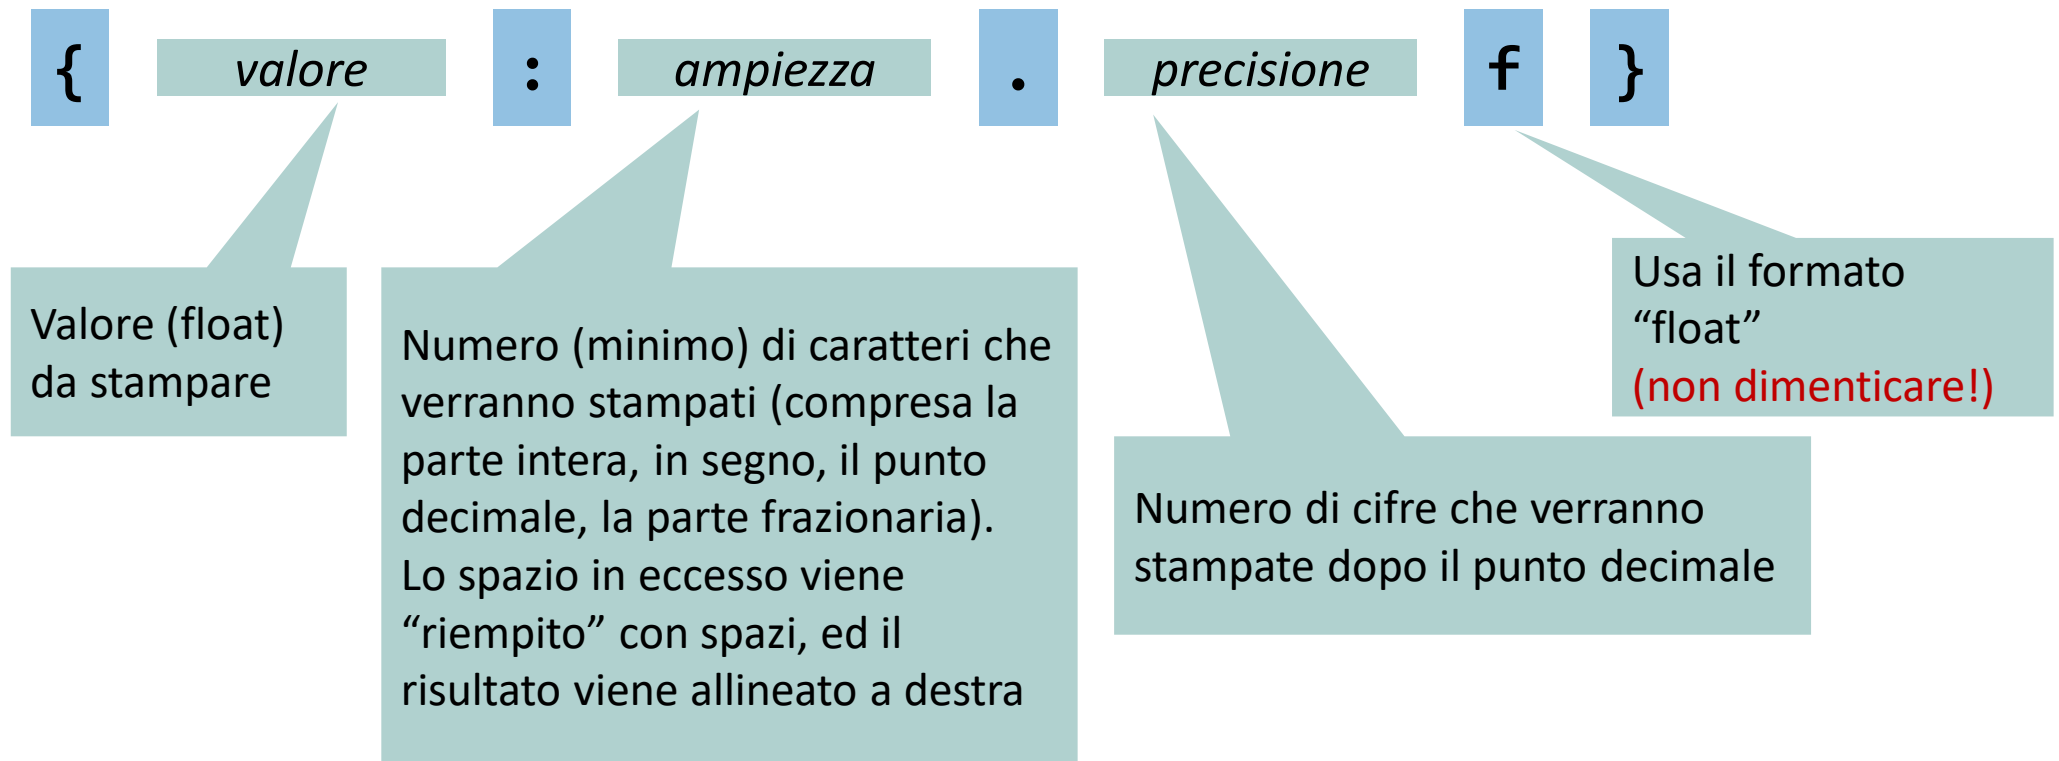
{ valore : ampiezza . precisione f }

Valore (float) da stampare

Numero (minimo) di caratteri che verranno stampati (compresa la parte intera, in segno, il punto decimale, la parte frazionaria). Lo spazio in eccesso viene "riempito" con spazi, ed il risultato viene allineato a destra

Numero di cifre che verranno stampate dopo il punto decimale

Usa il formato "float" (non dimenticare!)